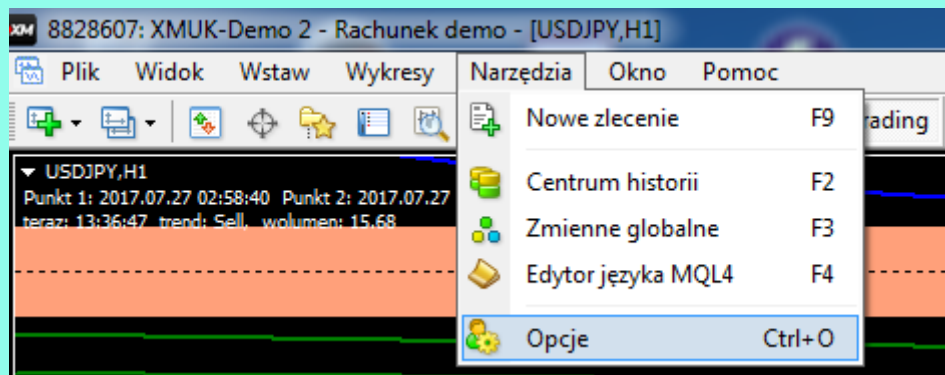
XM 8828607: XMUK-Demo 2 - Rachunek demo - [USDJPY,H1]

Plik Widok Wstaw Wykresy Narzędzia Okno Pomoc

rading

USDJPY,H1
Punkt 1: 2017.07.27 02:58:40 Punkt 2: 2017.07.27
teraz: 13:36:47 trend: Sell, wolumen: 15.68

Nowe zlecenie F9
Centrum historii F2
Zmienne globalne F3
Edytor języka MQL4 F4
Opcje Ctrl+O